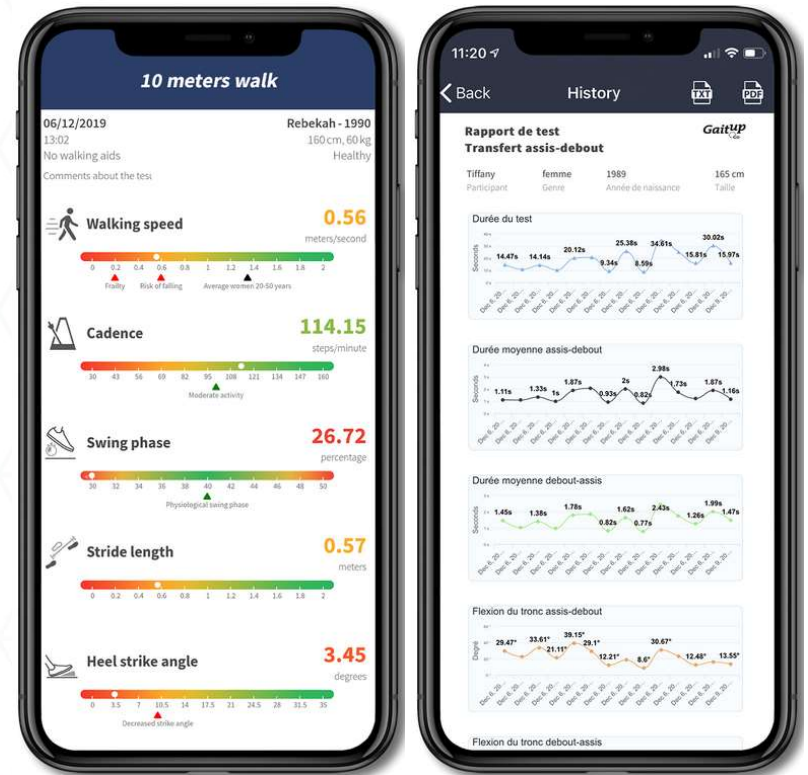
10 meters walk

06/12/2019
13:02
No walking aids
Comments about the test

Rebekah - 1990
160 cm, 60 kg
Healthy

Walking speed
0.56
meters/second
0 0.2 0.4 0.6 0.8 1 1.2 1.4 1.6 1.8 2
Frailty Risk of falling Average women 20-50 years

Cadence
114.15
steps/minute
30 43 56 69 82 95 108 121 134 147 160
Moderate activity

Swing phase
26.72
percentage
30 32 34 36 38 40 42 44 46 48 50
Physiological swing phase

Stride length
0.57
meters
0 0.2 0.4 0.6 0.8 1 1.2 1.4 1.6 1.8 2

Heel strike angle
3.45
degrees
0 3.5 7 10.5 14 17.5 21 24.5 28 31.5 35
Decreased strike angle

11:20
Back History TXT PDF

Rapport de test
Transfert assis-debout
GaitUp

Tiffany
Participant
femme
Genre
1989
Année de naissance
165 cm
Taille

Durée du test
Seconds
14.47s 14.14s 20.12s 9.34s 25.38s 8.59s 34.61s 15.81s 30.02s 15.97s

Durée moyenne assis-debout
Seconds
1.11s 1.33s 1s 1.87s 0.93s 2s 0.82s 2.98s 1.73s 1.87s 1.16s

Durée moyenne debout-assis
Seconds
1.45s 1.38s 1.78s 0.82s 1.62s 0.77s 2.43s 1.26s 1.99s 1.47s

Flexion du tronc assis-debout
Degré
29.47° 33.61° 21.11° 39.15° 29.1° 12.21° 8.6° 30.67° 12.48° 13.55°

Flexion du tronc debout-assis